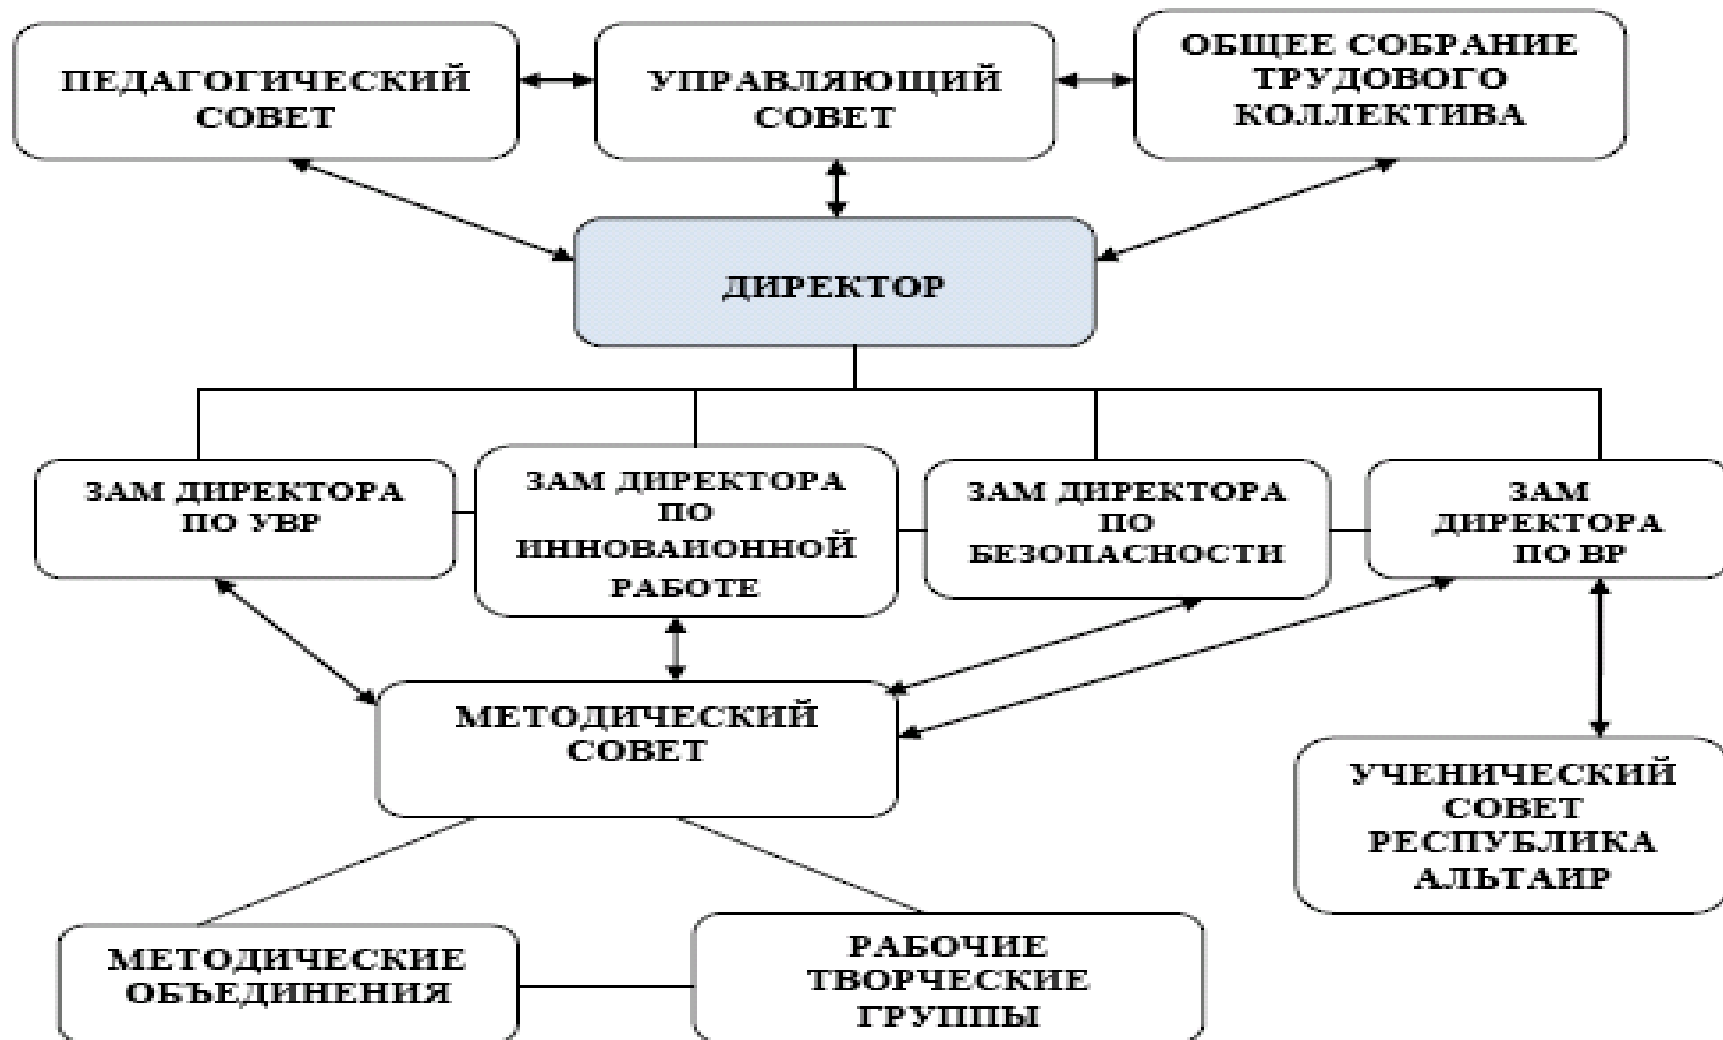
ПЕДАГОГИЧЕСКИЙ СОВЕТ

УПРАВЛЯЮЩИЙ СОВЕТ

ОБЩЕЕ СОБРАНИЕ ТРУДОВОГО КОЛЛЕКТИВА

ДИРЕКТОР

ЗАМ ДИРЕКТОРА ПО УВР

ЗАМ ДИРЕКТОРА ПО ИННОВАИОННОЙ РАБОТЕ

ЗАМ ДИРЕКТОРА ПО БЕЗОПАСНОСТИ

ЗАМ ДИРЕКТОРА ПО ВР

МЕТОДИЧЕСКИЙ СОВЕТ

УЧЕНИЧЕСКИЙ СОВЕТ РЕСПУБЛИКА АЛЬТАИР

МЕТОДИЧЕСКИЕ ОБЪЕДИНЕНИЯ

РАБОЧИЕ ТВОРЧЕСКИЕ ГРУППЫ